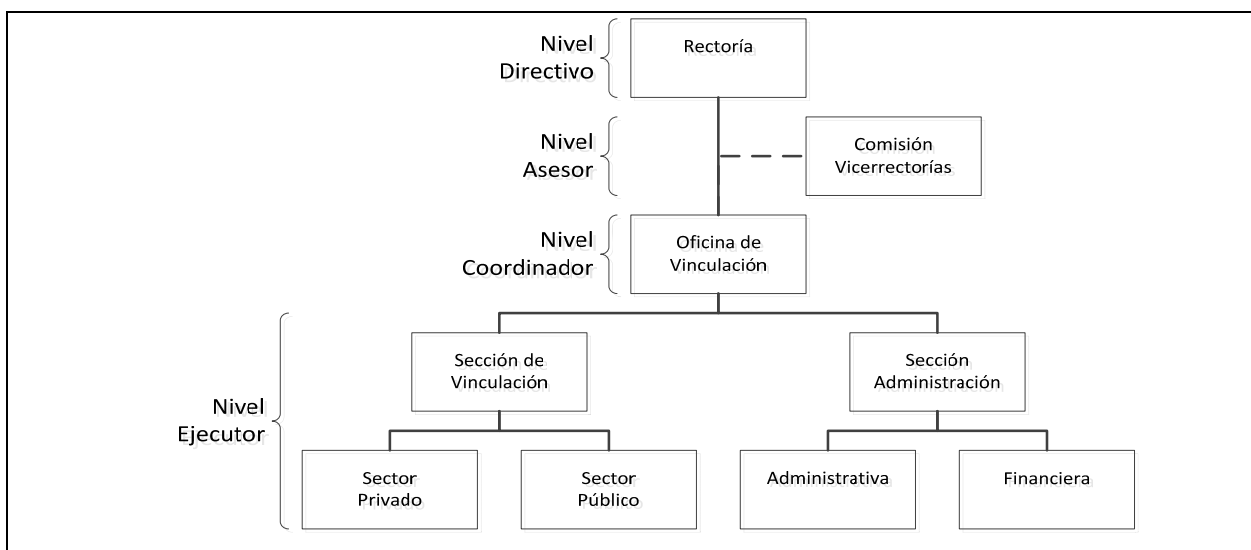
Nivel Directivo

Rectoría

Nivel Asesor

Comisión Vicerrectorías

Nivel Coordinador

Oficina de Vinculación

Nivel Ejecutor

Sección de Vinculación

Sección Administración

Sector Privado

Sector Público

Administrativa

Financiera